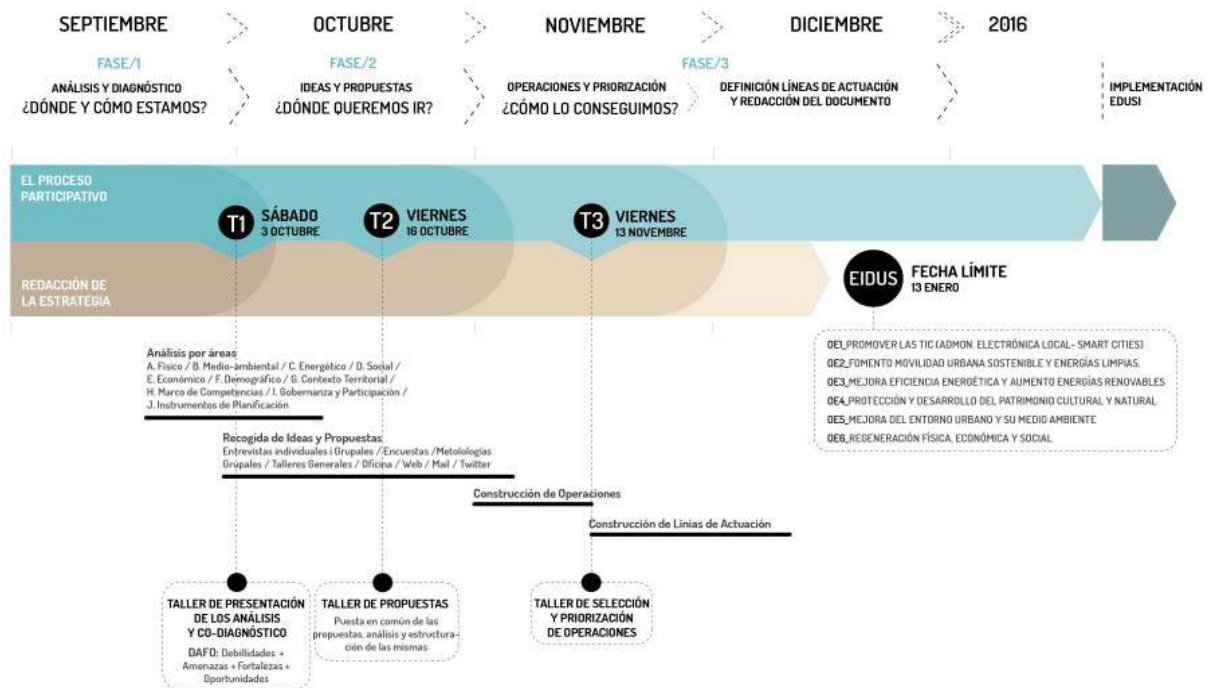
SEPTIEMBRE

OCTUBRE

NOVIEMBRE

DICIEMBRE

2016

FASE/1
ANÁLISIS Y DIAGNÓSTICO
¿DÓNDE Y CÓMO ESTAMOS?

FASE/2
IDEAS Y PROPUESTAS
¿DÓNDE QUEREMOS IR?

OPERACIONES Y PRIORIZACIÓN
¿CÓMO LO CONSEGUIMOS?

FASE/3
DEFINICIÓN LÍNEAS DE ACTUACIÓN Y REDACCIÓN DEL DOCUMENTO

IMPLEMENTACIÓN EDUSI

EL PROCESO PARTICIPATIVO

T1 SÁBADO 3 OCTUBRE

T2 VIERNES 16 OCTUBRE

T3 VIERNES 13 NOVEMBRE

REDACCIÓN DE LA ESTRATEGIA

EIDUS FECHA LÍMITE 13 ENERO

OE1 PROMOVER LAS TIC (ADMON. ELECTRÓNICA LOCAL- SMART CITIES)
OE2 FOMENTO MOVILIDAD URBANA SOSTENIBLE Y ENERGÍAS LIMPIAS.
OE3 MEJORA EFICIENCIA ENERGÉTICA Y AUMENTO ENERGÍAS RENOVABLES
OE4 PROTECCIÓN Y DESARROLLO DEL PATRIMONIO CULTURAL Y NATURAL
OE5 MEJORA DEL ENTORNO URBANO Y SU MEDIO AMBIENTE
OE6 REGENERACIÓN FÍSICA, ECONÓMICA Y SOCIAL

Análisis por áreas
A. Físico / B. Medio-ambiental / C. Energético / D. Social / E. Económico / F. Demográfico / G. Contexto Territorial / H. Marco de Competencias / I. Gobernanza y Participación / J. Instrumentos de Planificación

Recogida de Ideas y Propuestas
Entrevistas individuales i Grupales /Encuestas /Metologías Grupales / Talleres Generales / Oficina / Web / Mail / Twitter

Construcción de Operaciones

Construcción de Linias de Actuación

TALLER DE PRESENTACIÓN DE LOS ANÁLISIS Y CO-DIAGNÓSTICO
DAFO: Debilidades + Amenazas + Fortalezas + Oportunidades

TALLER DE PROPUESTAS
Puesta en común de las propuestas, análisis y estructuración de las mismas

TALLER DE SELECCIÓN Y PRIORIZACIÓN DE OPERACIONES